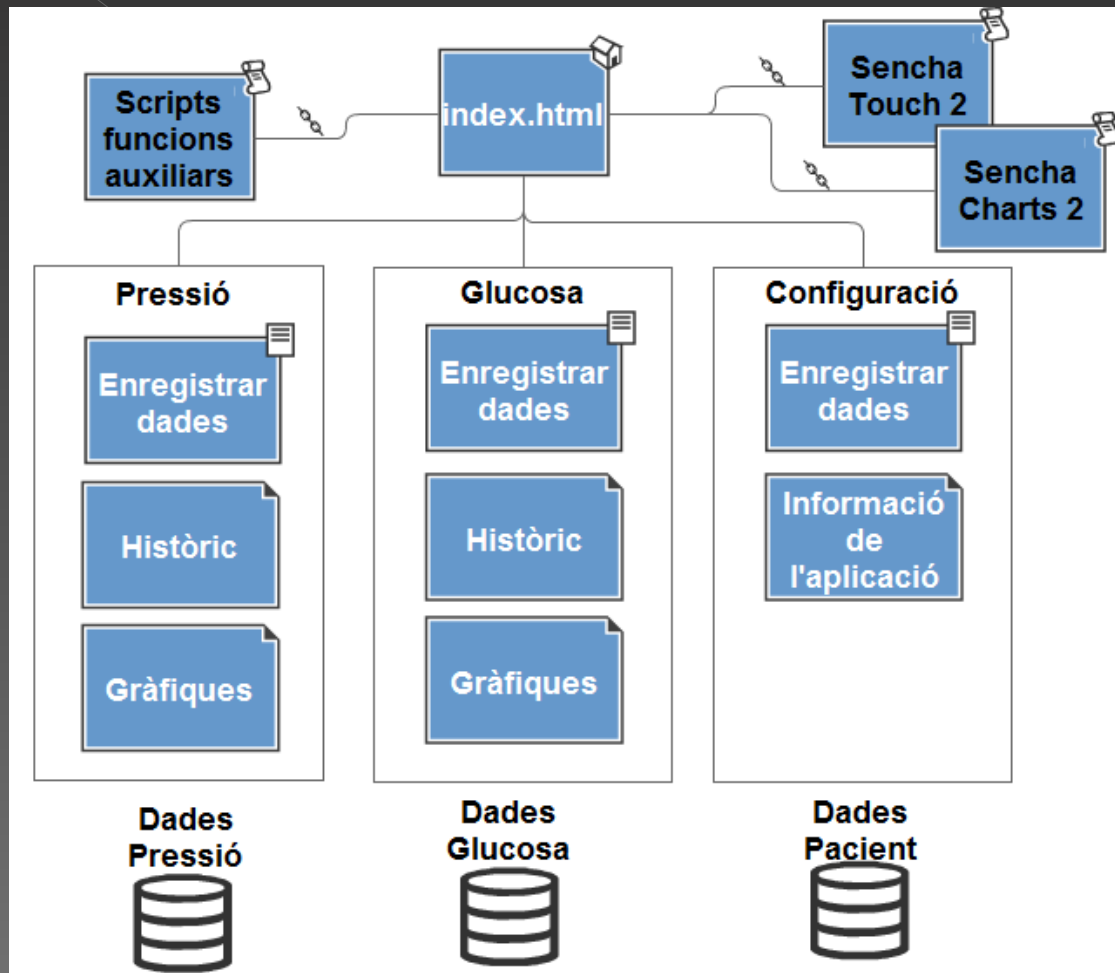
Scripts funcions auxiliars

index.html

Sencha Touch 2

Sencha Charts 2

Pressió

Enregistrar dades

Històric

Gràfiques

Glucosa

Enregistrar dades

Històric

Gràfiques

Configuració

Enregistrar dades

Informació de l'aplicació

Dades Pressió

Dades Glucosa

Dades Pacient